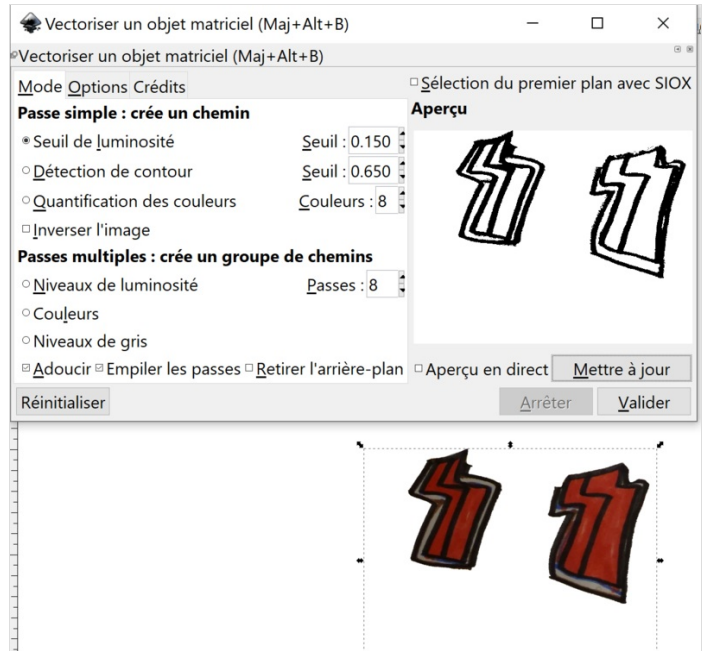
Vectoriser un objet matriciel (Maj+Alt+B)

Vectoriser un objet matriciel (Maj+Alt+B)

Mode Options Crédits

Sélection du premier plan avec SIOX

Passe simple : crée un chemin

Aperçu

Seuil de luminosité Seuil : 0.150

Détection de contour Seuil : 0.650

Quantification des couleurs Couleurs : 8

Inverser l'image

Passes multiples : crée un groupe de chemins

Niveaux de luminosité Passes : 8

Couleurs

Niveaux de gris

Adoucir Empiler les passes Retirer l'arrière-plan

Aperçu en direct Mettre à jour

Réinitialiser

Arrêter Valider